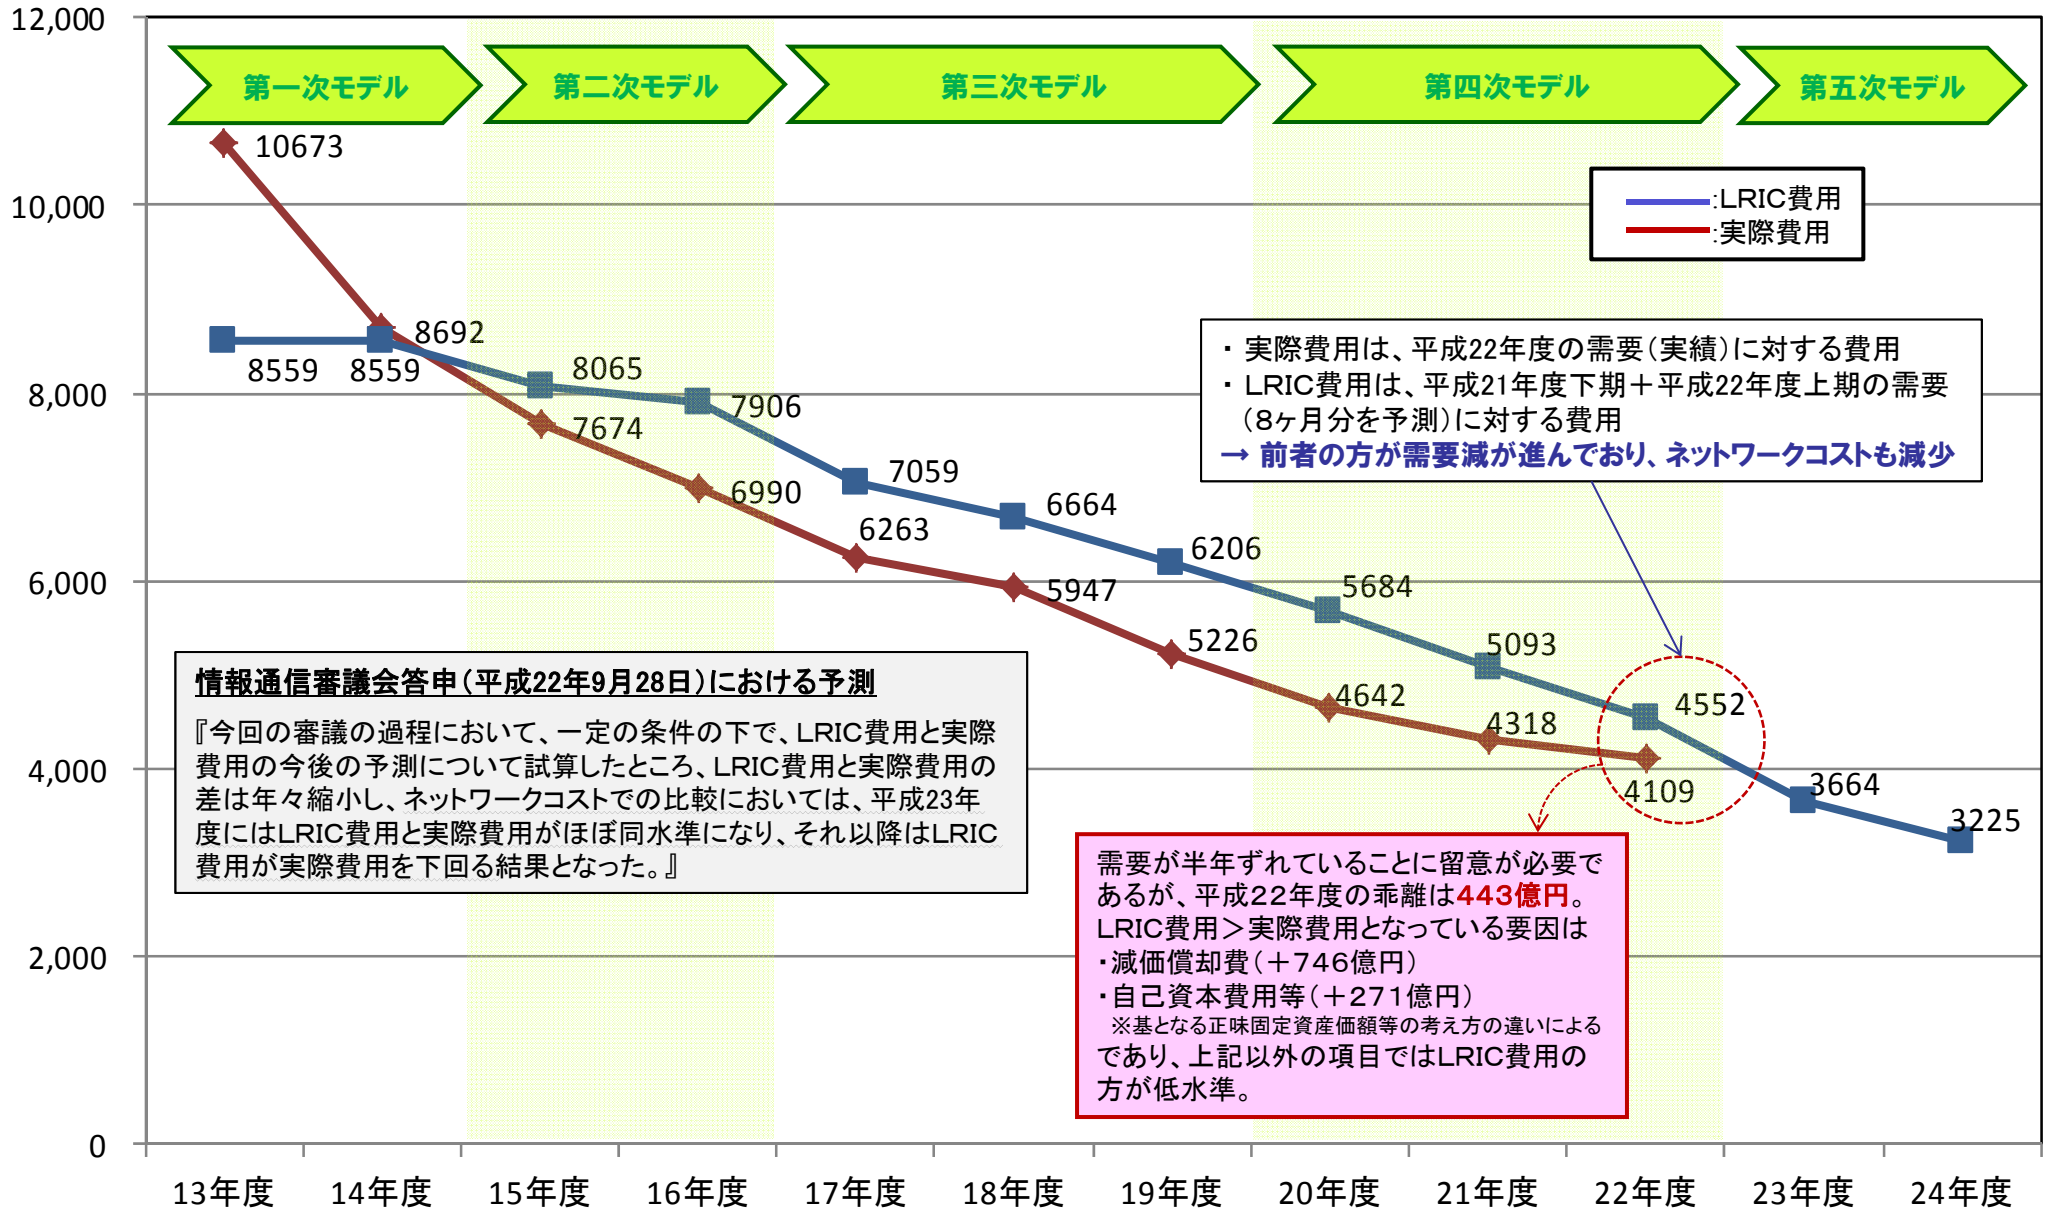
12,000
10,000
8,000
6,000
4,000
2,000
0

第一次モデル
第二次モデル
第三次モデル
第四次モデル
第五次モデル

:LRIC費用
:実際費用

10673
8692
8559
8559
8065
7674
7906
6990
7059
6263
6664
5947
6206
5226
5684
4642
5093
4318
4552
4109
3664
3225

・実際費用は、平成22年度の需要(実績)に対する費用
・LRIC費用は、平成21年度下期+平成22年度上期の需要(8ヶ月分を予測)に対する費用
→ 前者の方が需要減が進んでおり、ネットワークコストも減少

情報通信審議会答申(平成22年9月28日)における予測

『今回の審議の過程において、一定の条件の下で、LRIC費用と実際費用の今後の予測について試算したところ、LRIC費用と実際費用の差は年々縮小し、ネットワークコストでの比較においては、平成23年度にはLRIC費用と実際費用がほぼ同水準になり、それ以降はLRIC費用が実際費用を下回る結果となった。』

需要が半年ずれていることに留意が必要であるが、平成22年度の乖離は443億円。
LRIC費用>実際費用となっている要因は
・減価償却費(+746億円)
・自己資本費用等(+271億円)
※基となる正味固定資産価額等の考え方の違いによる
であり、上記以外の項目ではLRIC費用の方が低水準。

13年度
14年度
15年度
16年度
17年度
18年度
19年度
20年度
21年度
22年度
23年度
24年度